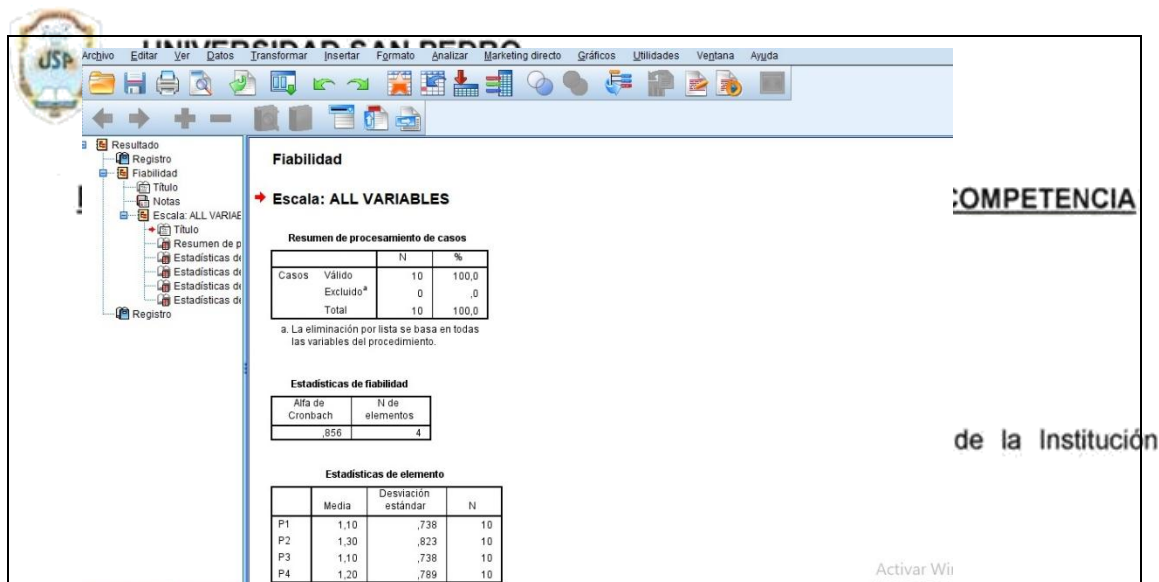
USP

UNIVERSIDAD SAN PEDRO

Archivo Editar Ver Datos Transformar Insertar Formato Analizar Marketing directo Gráficos Utilidades Ventana Ayuda

Resultado
Registro
Fiabilidad
Título
Notas
Escala: ALL VARIAE
Título
Resumen de p
Estadísticas de
Estadísticas de
Estadísticas de
Estadísticas de
Registro

Fiabilidad

Escala: ALL VARIABLES

Resumen de procesamiento de casos

| | | N | % |
|---|---|---|---|
| Casos | Válido | 10 | 100,0 |
| | Excluido$^a$ | 0 | ,0 |
| | Total | 10 | 100,0 |

a. La eliminación por lista se basa en todas las variables del procedimiento.

Estadísticas de fiabilidad

| Alfa de Cronbach | N de elementos |
|---|---|
| ,856 | 4 |

Estadísticas de elemento

| | Media | Desviación estándar | N |
|---|---|---|---|
| P1 | 1,10 | ,738 | 10 |
| P2 | 1,30 | ,823 | 10 |
| P3 | 1,10 | ,738 | 10 |
| P4 | 1,20 | ,789 | 10 |

COMPETENCIA

de la Institución

Activar Wi